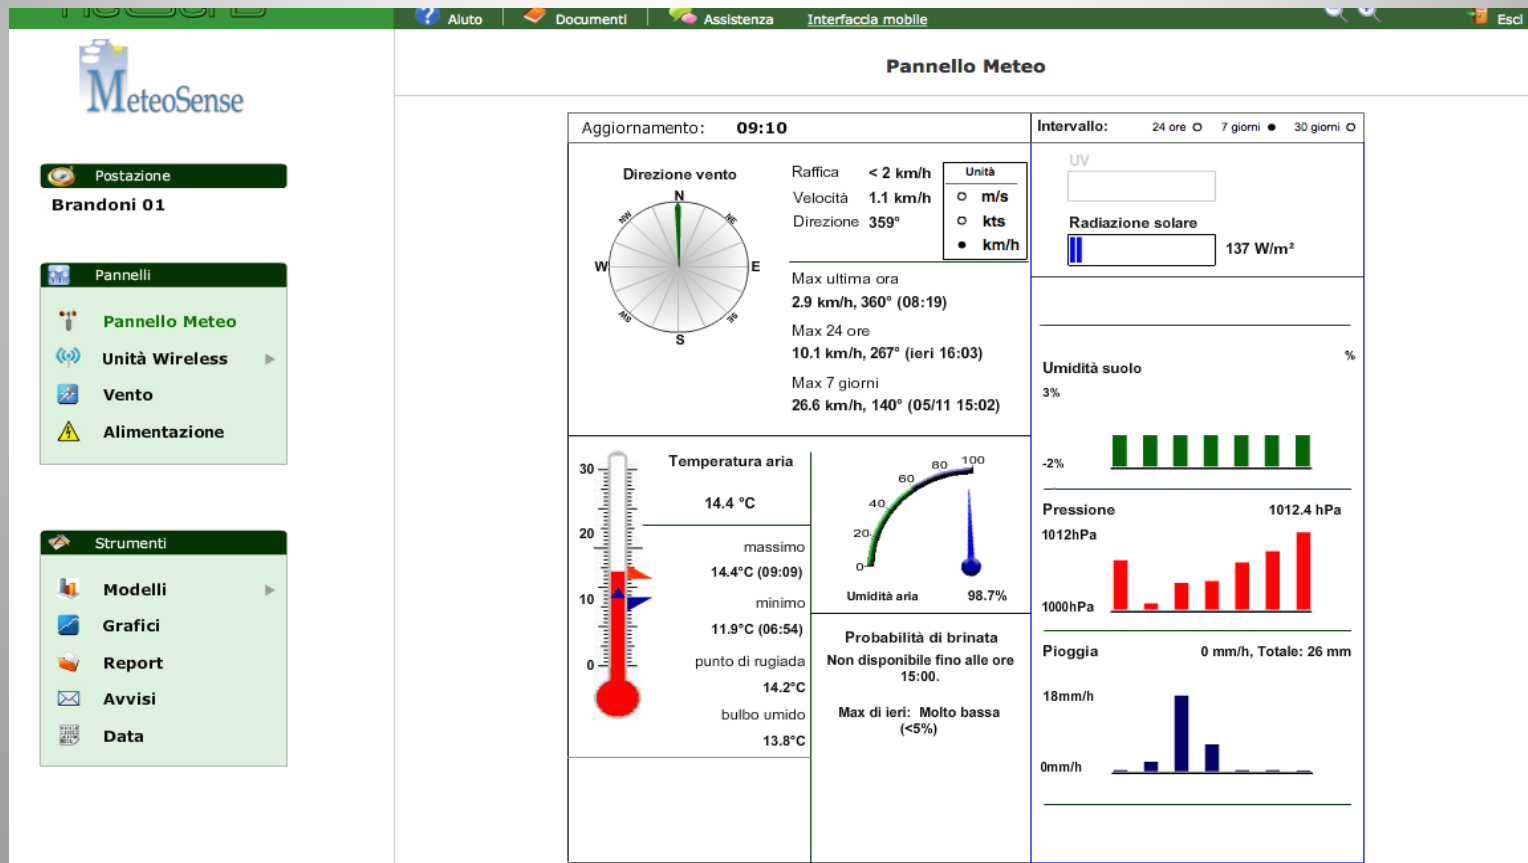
Aiuto | Documenti | Assistenza | Interfaccia mobile | Esci

MeteoSense

Pannello Meteo

Postazione
Brandoni 01

Pannelli
Pannello Meteo
Unità Wireless
Vento
Alimentazione

Strumenti
Modelli
Grafici
Report
Avvisi
Data

Aggiornamento: 09:10

Direzione vento
N
NW
NE
W
E
SW
SE
S

Raffica < 2 km/h
Velocità 1.1 km/h
Direzione 359°

Unità
m/s
kts
km/h

Max ultima ora
2.9 km/h, 360° (08:19)
Max 24 ore
10.1 km/h, 267° (ieri 16:03)
Max 7 giorni
26.6 km/h, 140° (05/11 15:02)

30
20
10
0

Temperatura aria
14.4 °C
massimo
14.4°C (09:09)
minimo
11.9°C (06:54)
punto di rugiada
14.2°C
bulbo umido
13.8°C

0
20
40
60
80
100
Umidità aria 98.7%

Probabilità di brinata
Non disponibile fino alle ore 15:00.
Max di ieri: Molto bassa (<5%)

Intervallo: 24 ore 7 giorni 30 giorni

UV

Radiazione solare
137 W/m²

Umidità suolo %
3%
-2%

Pressione 1012.4 hPa
1012hPa
1000hPa

Pioggia 0 mm/h, Totale: 26 mm
18mm/h
0mm/h